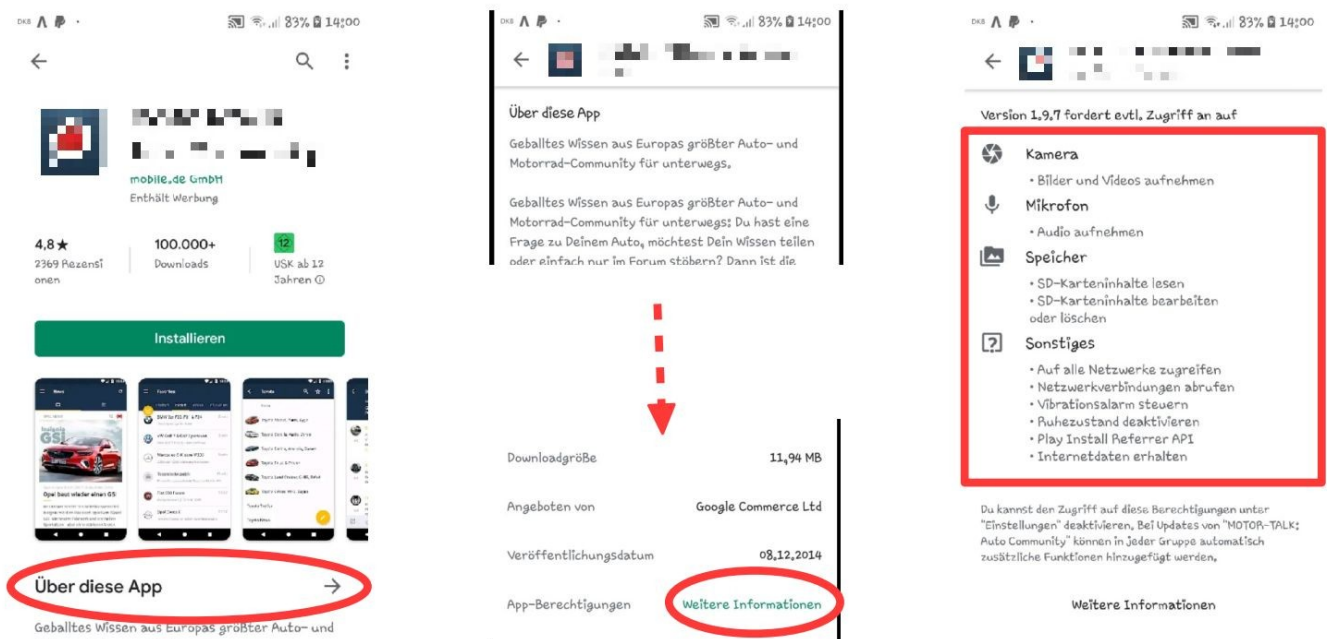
83% 14:00

mobile.de GmbH
Enthält Werbung

4,8★
2369 Rezensionen

100.000+
Downloads

12
USK ab 12 Jahren ⓘ

Installieren

Über diese App →

Geballtes Wissen aus Europas größter Auto- und

83% 14:00

Über diese App

Geballtes Wissen aus Europas größter Auto- und Motorrad-Community für unterwegs.

Geballtes Wissen aus Europas größter Auto- und Motorrad-Community für unterwegs: Du hast eine Frage zu Deinem Auto, möchtest Dein Wissen teilen oder einfach nur im Forum stöbern? Dann ist die

| Downloadgröße | 11,94 MB |
|---|---|
| Angeboten von | Google Commerce Ltd |
| Veröffentlichungsdatum | 08.12.2014 |
| App-Berechtigungen | Weitere Informationen |

83% 14:00

Version 1.9.7 fordert evtl. Zugriff an auf

Kamera
• Bilder und Videos aufnehmen

Mikrofon
• Audio aufnehmen

Speicher
• SD-Karteninhalte lesen
• SD-Karteninhalte bearbeiten oder löschen

Sonstiges
• Auf alle Netzwerke zugreifen
• Netzwerkverbindungen abrufen
• Vibrationsalarm steuern
• Ruhezustand deaktivieren
• Play Install Referrer API
• Internetdaten erhalten

Du kannst den Zugriff auf diese Berechtigungen unter "Einstellungen" deaktivieren. Bei Updates von "MOTOR-TALK: Auto Community" können in jeder Gruppe automatisch zusätzliche Funktionen hinzugefügt werden.

Weitere Informationen